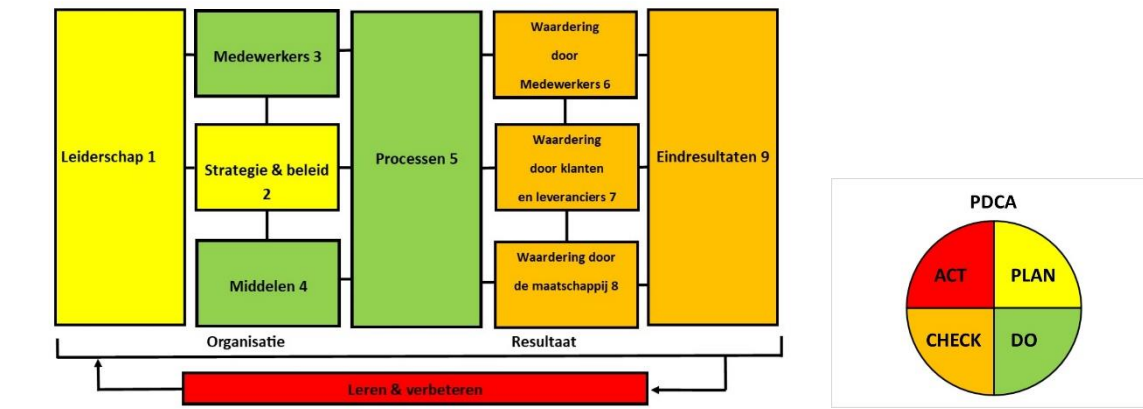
Leiderschap 1

Medewerkers 3

Strategie & beleid 2

Middelen 4

Processen 5

Waardering door Medewerkers 6

Waardering door klanten en leveranciers 7

Waardering door de maatschappij 8

Eindresultaten 9

Organisatie

Resultaat

Leren & verbeteren

PDCA

ACT

PLAN

CHECK

DO